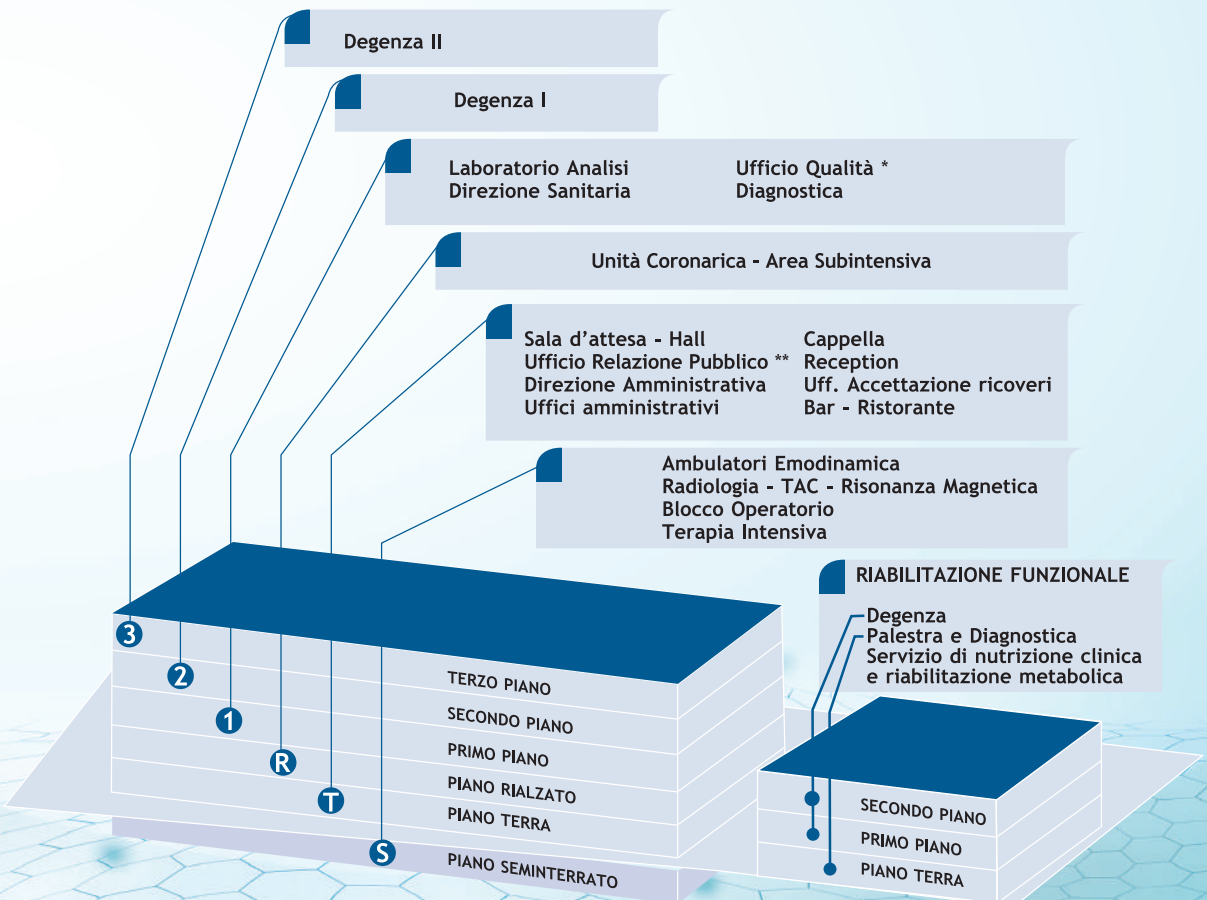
Degenza II

Degenza I

Laboratorio Analisi
Direzione Sanitaria

Ufficio Qualità *
Diagnostica

Unità Coronarica - Area Subintensiva

Sala d'attesa - Hall
Ufficio Relazione Pubblico **
Direzione Amministrativa
Uffici amministrativi

Cappella
Reception
Uff. Accettazione ricoveri
Bar - Ristorante

Ambulatori Emodinamica
Radiologia - TAC - Risonanza Magnetica
Blocco Operatorio
Terapia Intensiva

RIABILITAZIONE FUNZIONALE

Degenza
Palestra e Diagnostica
Servizio di nutrizione clinica e riabilitazione metabolica

3
2
1
R
T
S

TERZO PIANO
SECONDO PIANO
PRIMO PIANO
PIANO RIALZATO
PIANO TERRA
PIANO SEMINTERRATO

SECONDO PIANO
PRIMO PIANO
PIANO TERRA